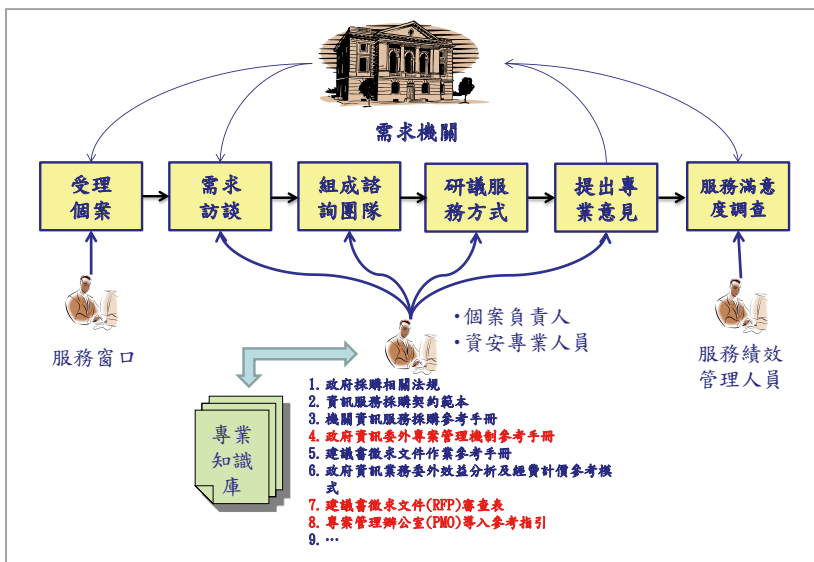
需求機關

受理個案

需求訪談

組成諮詢團隊

研議服務方式

提出專業意見

服務滿意度調查

服務窗口

•個案負責人
•資安專業人員

服務績效管理人員

專業知識庫

1. 政府採購相關法規
2. 資訊服務採購契約範本
3. 機關資訊服務採購參考手冊
4. 政府資訊委外專案管理機制參考手冊
5. 建議書徵求文件作業參考手冊
6. 政府資訊業務委外效益分析及經費計價參考模式
7. 建議書徵求文件(RFP)審查表
8. 專案管理辦公室(PMO)導入參考指引
9. …